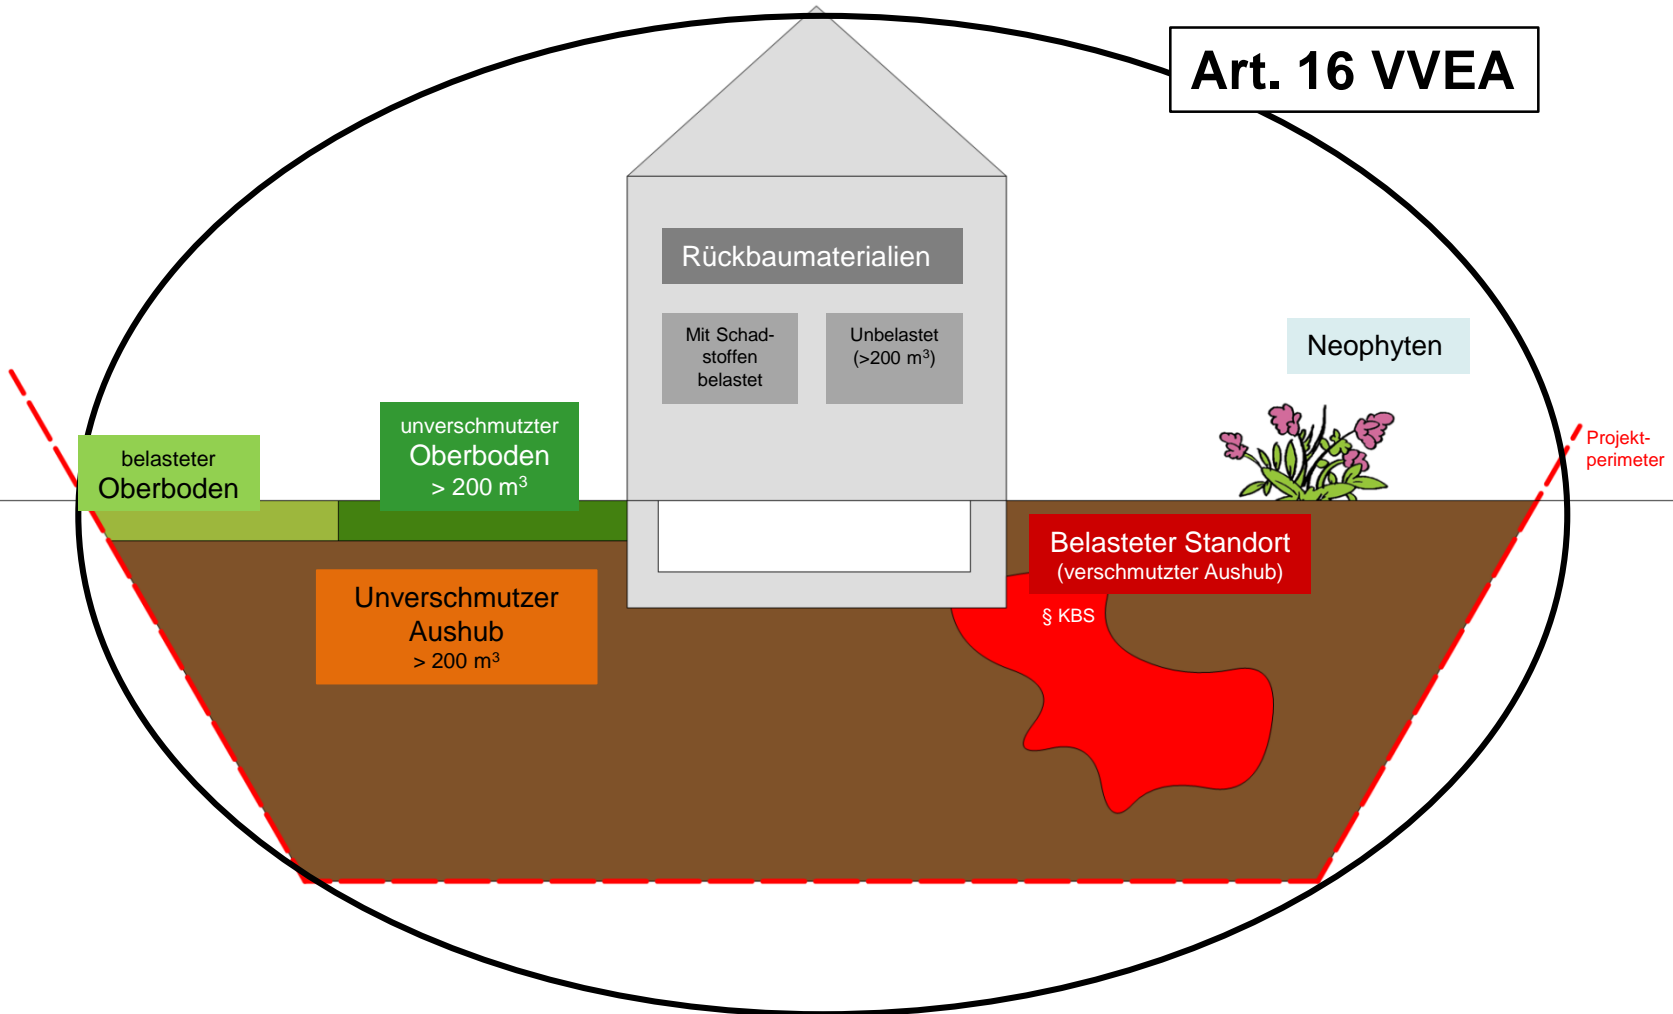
Art. 16 VVEA

Rückbaumaterialien

Mit Schadstoffen belastet

Unbelastet (>200 m$^3$)

Neophyten

belasteter Oberboden

unverschmutzter Oberboden > 200 m$^3$

Projektperimeter

Belasteter Standort (verschmutzter Aushub)

§ KBS

Unverschmutzer Aushub > 200 m$^3$